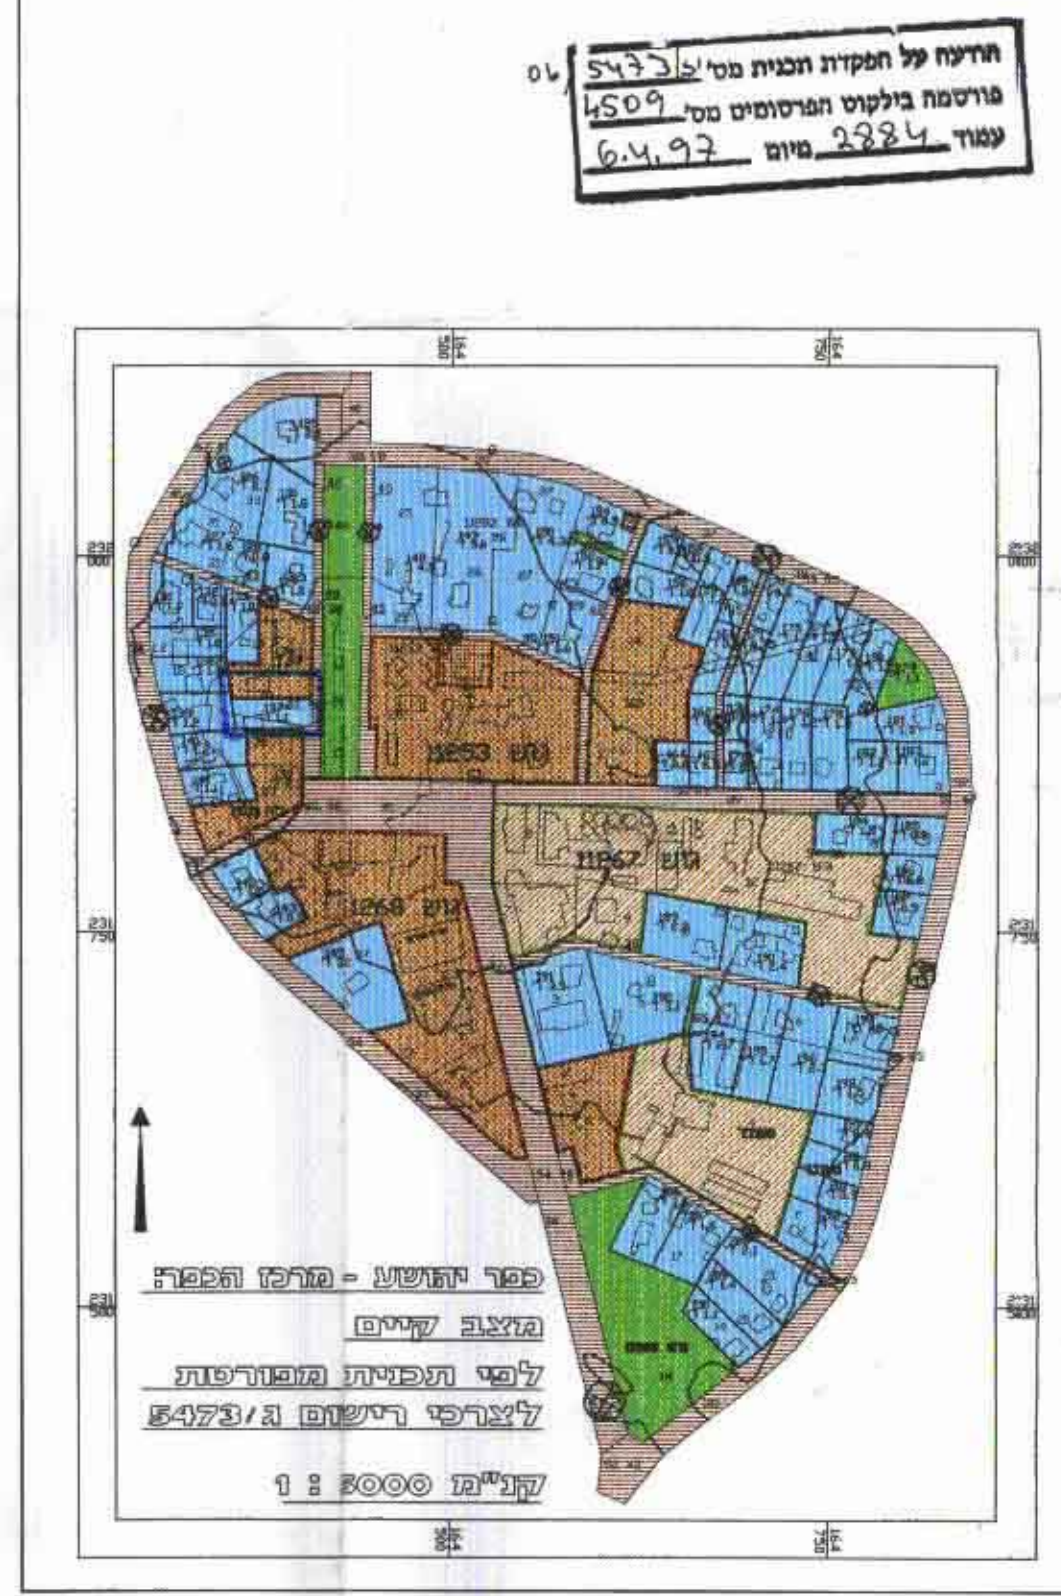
הודעה על הפקדת תכנית מס' ג/5473 06
פורסמה בילקוט הפרסומים מס' 4509
עמוד 2884 מיום 6.4.97

231
000

231
750

231
500

231
000

231
750

231
500

גוש 12253

גוש 11567

גוש 12268

כפר יהושע - מרכז הכפר:
מצב קיים
לפי תכנית מפורטת
לצרכי רישום ג/5473
קנ"מ 1 : 5000